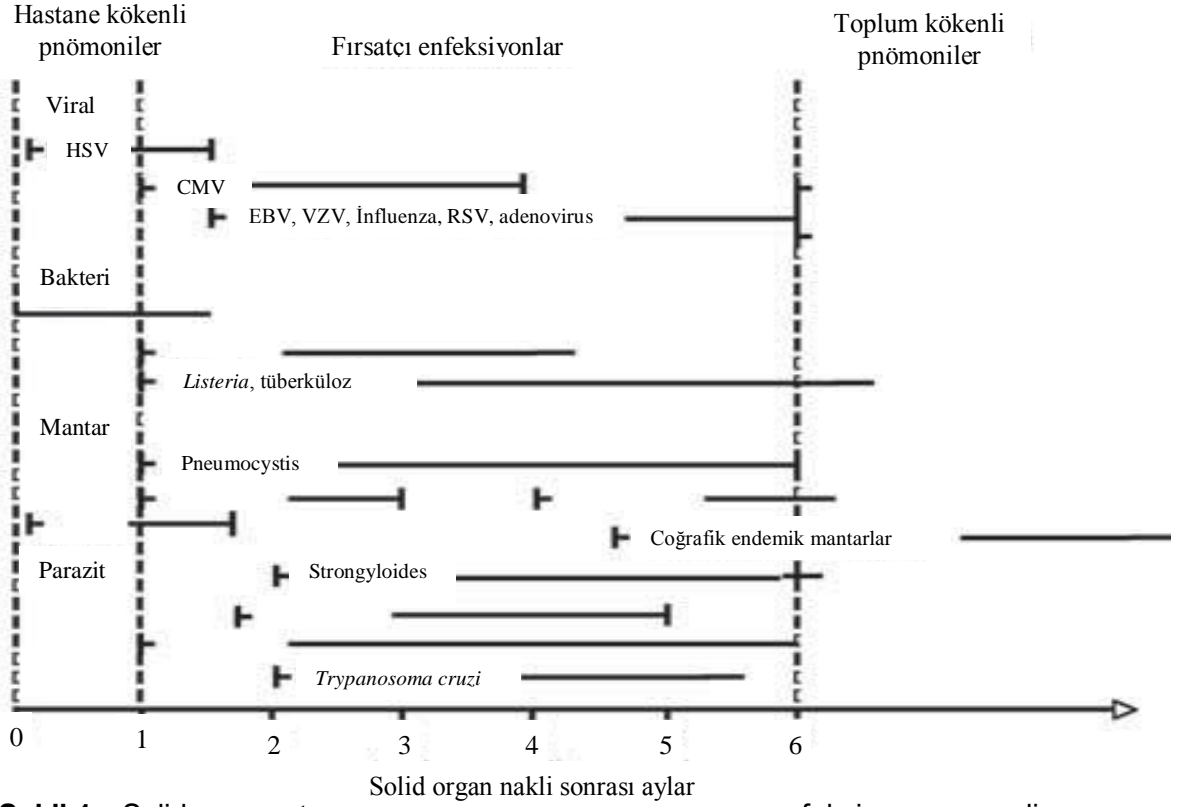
Hastane kökenli pnömoniler

Fırsatçı enfeksiyonlar

Toplum kökenli pnömoniler

Viral

HSV

CMV

EBV, VZV, İnfluenza, RSV, adenovirus

Bakteri

*Listeria*, tüberküloz

Mantar

Pneumocystis

Coğrafik endemik mantarlar

Parazit

Strongyloides

*Trypanosoma cruzi*

0 1 2 3 4 5 6

Solid organ nakli sonrası aylar

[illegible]